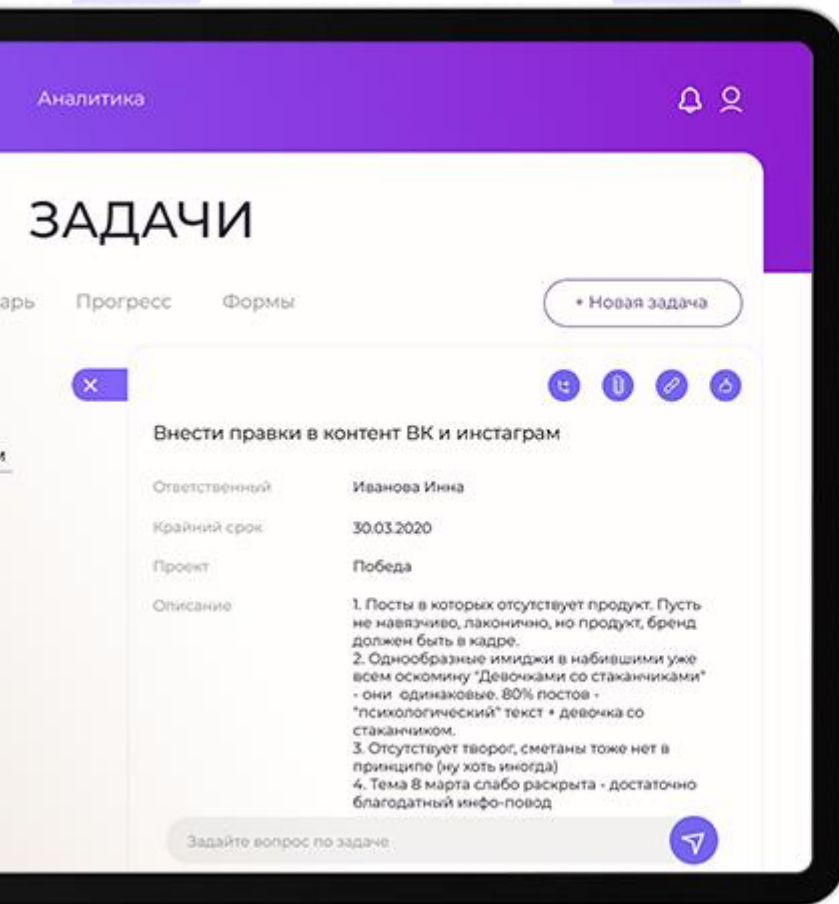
Аналитика

ЗАДАЧИ

арь Прогресс Формы

+ Новая задача

Внести правки в контент ВК и инстаграм

| | |
|---|---|
| Ответственный | Иванова Инна |
| Крайний срок | 30.03.2020 |
| Проект | Победа |
| Описание | 1. Посты в которых отсутствует продукт. Пусть не навязчиво, лаконично, но продукт, бренд должен быть в кадре.<br>2. Однообразные имиджи в набившими уже всем оскомину "Девочками со стаканчиками" - они одинаковые. 80% постов - "психологический" текст + девочка со стаканчиком.<br>3. Отсутствует творог, сметаны тоже нет в принципе (ну хоть иногда)<br>4. Тема 8 марта слабо раскрыта - достаточно благодатный инфо-повод |

Задайте вопрос по задаче